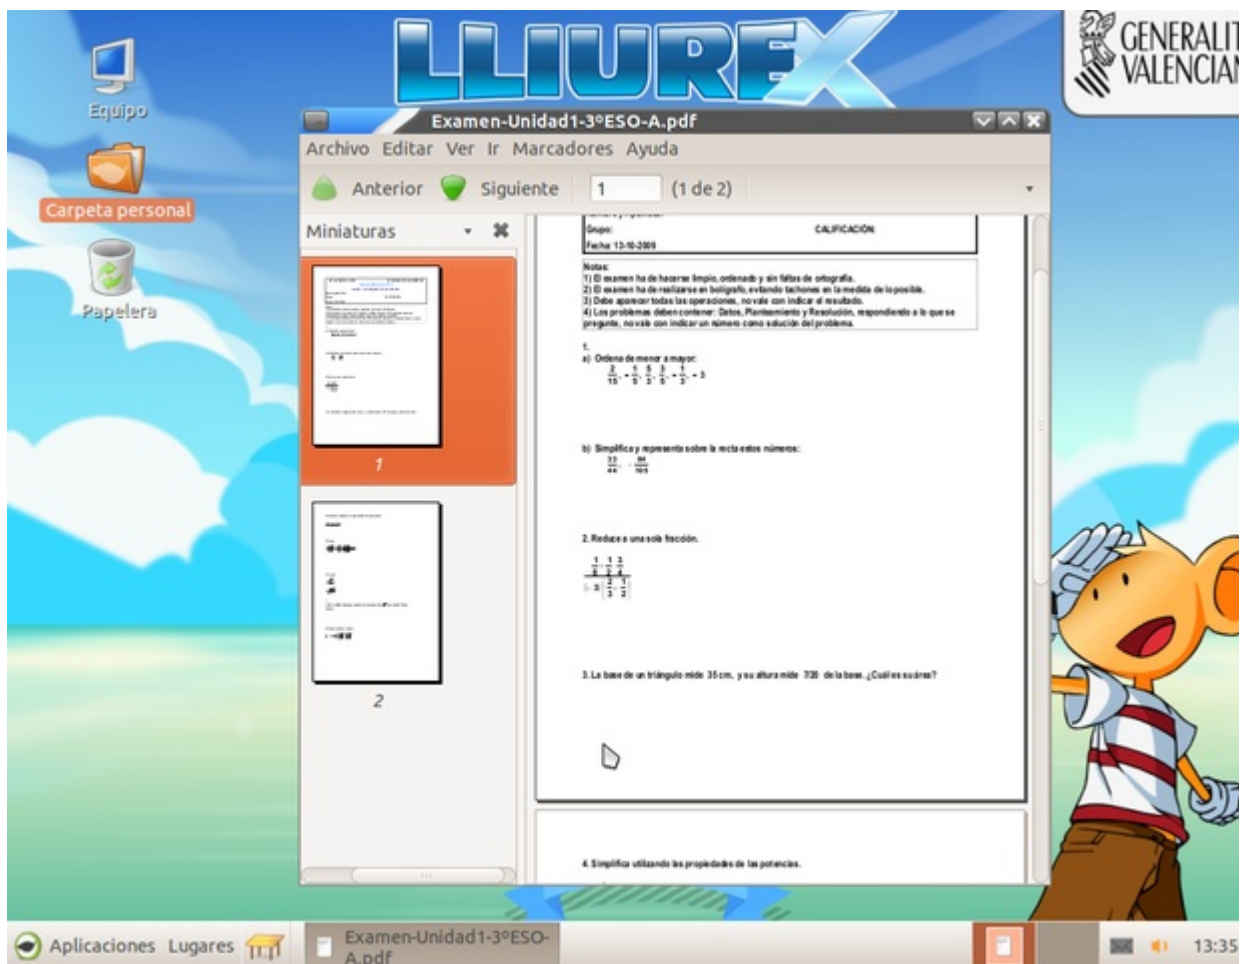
LLIUREX

GENERALIT
VALENCIAN

Equipo

Carpeta personal

Papelera

Examen-Unidad1-3ºESO-A.pdf

Archivo Editar Ver Ir Marcadores Ayuda

Anterior Siguiente 1 (1 de 2)

Miniaturas

1

2

Grupo: CALIFICACIÓN

Fecha: 13-10-2009

Notas:
1) El examen ha de hacerse limpio, ordenado y sin faltas de ortografía.
2) El examen ha de realizarse en bolígrafo, evitando tachones en la medida de lo posible.
3) Debe aparecer todas las operaciones, no vale con indicar el resultado.
4) Los problemas deben contener: Datos, Planteamiento y Resolución, respondiendo a lo que se pregunta, no vale con indicar un número como solución del problema.

1.
a) Ordena de menor a mayor:

$\frac{2}{15}, -\frac{1}{5}, \frac{5}{3}, \frac{3}{5}, -\frac{1}{3}, -3$

b) Simplifica y representa sobre la recta estos números:

$\frac{33}{44}$ ; $\frac{84}{105}$

2. Reduce a una sola fracción.

3. La base de un triángulo mide 35 cm, y su altura mide 7/20 de la base. ¿Cuál es su área?

4. Simplifica utilizando las propiedades de las potencias.

Aplicaciones Lugares

Examen-Unidad1-3ºESO-A.pdf

13:35